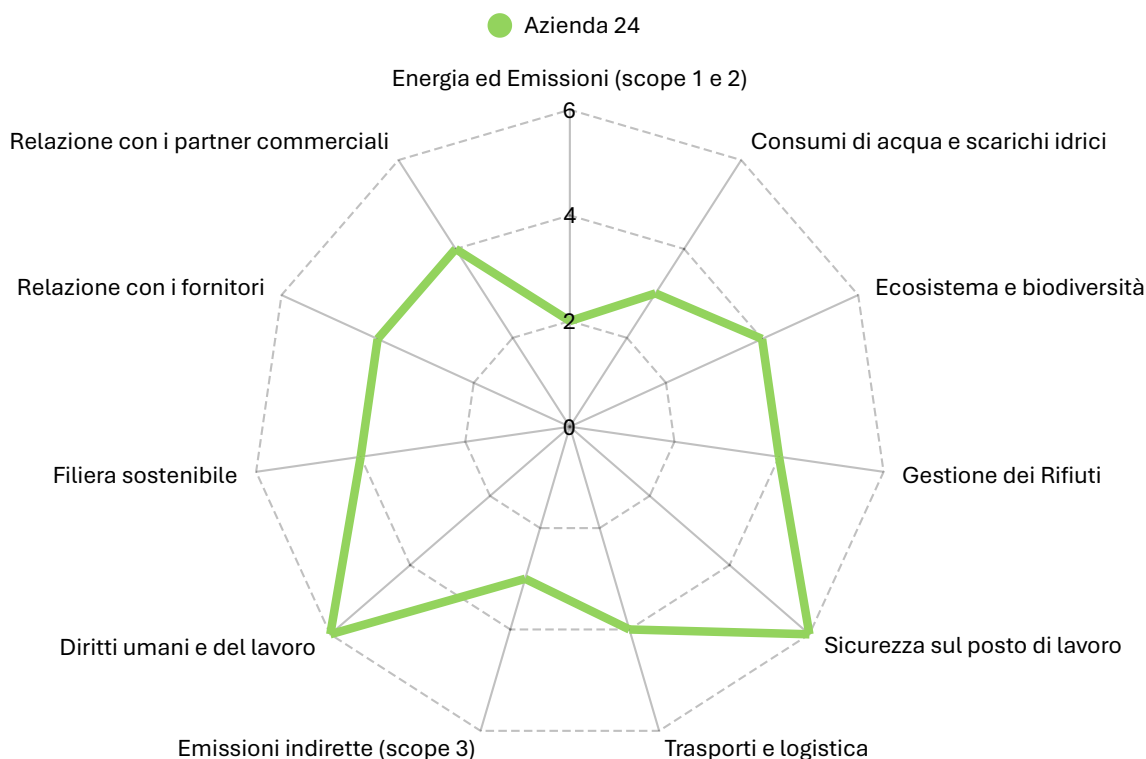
Azienda 24

Energia ed Emissioni (scope 1 e 2)

6

4

2

0

Consumi di acqua e scarichi idrici

Ecosistema e biodiversità

Gestione dei Rifiuti

Sicurezza sul posto di lavoro

Trasporti e logistica

Emissioni indirette (scope 3)

Diritti umani e del lavoro

Filiera sostenibile

Relazione con i fornitori

Relazione con i partner commerciali